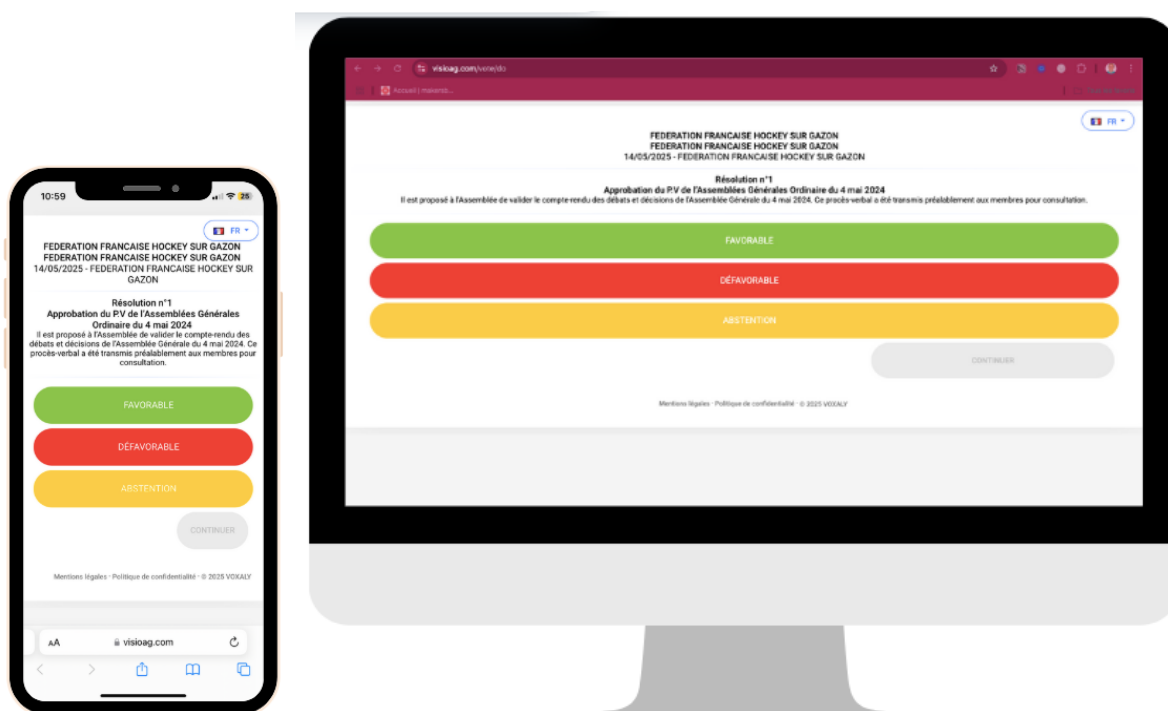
10:59

25

FR

FEDERATION FRANCAISE HOCKEY SUR GAZON
FEDERATION FRANCAISE HOCKEY SUR GAZON
14/05/2025 - FEDERATION FRANCAISE HOCKEY SUR GAZON

Résolution n°1
Approbation du P.V de l'Assemblées Générales Ordinaire du 4 mai 2024
Il est proposé à l'Assemblée de valider le compte-rendu des débats et décisions de l'Assemblée Générale du 4 mai 2024. Ce procès-verbal a été transmis préalablement aux membres pour consultation.

FAVORABLE

DÉFAVORABLE

ABSTENTION

CONTINUER

Mentions légales - Politique de confidentialité - © 2025 VOXALY

AA visioag.com

visioag.com/vote/do

Accueil | mavarss...

FR

FEDERATION FRANCAISE HOCKEY SUR GAZON
FEDERATION FRANCAISE HOCKEY SUR GAZON
14/05/2025 - FEDERATION FRANCAISE HOCKEY SUR GAZON

Résolution n°1
Approbation du P.V de l'Assemblées Générales Ordinaire du 4 mai 2024
Il est proposé à l'Assemblée de valider le compte-rendu des débats et décisions de l'Assemblée Générale du 4 mai 2024. Ce procès-verbal a été transmis préalablement aux membres pour consultation.

FAVORABLE

DÉFAVORABLE

ABSTENTION

CONTINUER

Mentions légales - Politique de confidentialité - © 2025 VOXALY